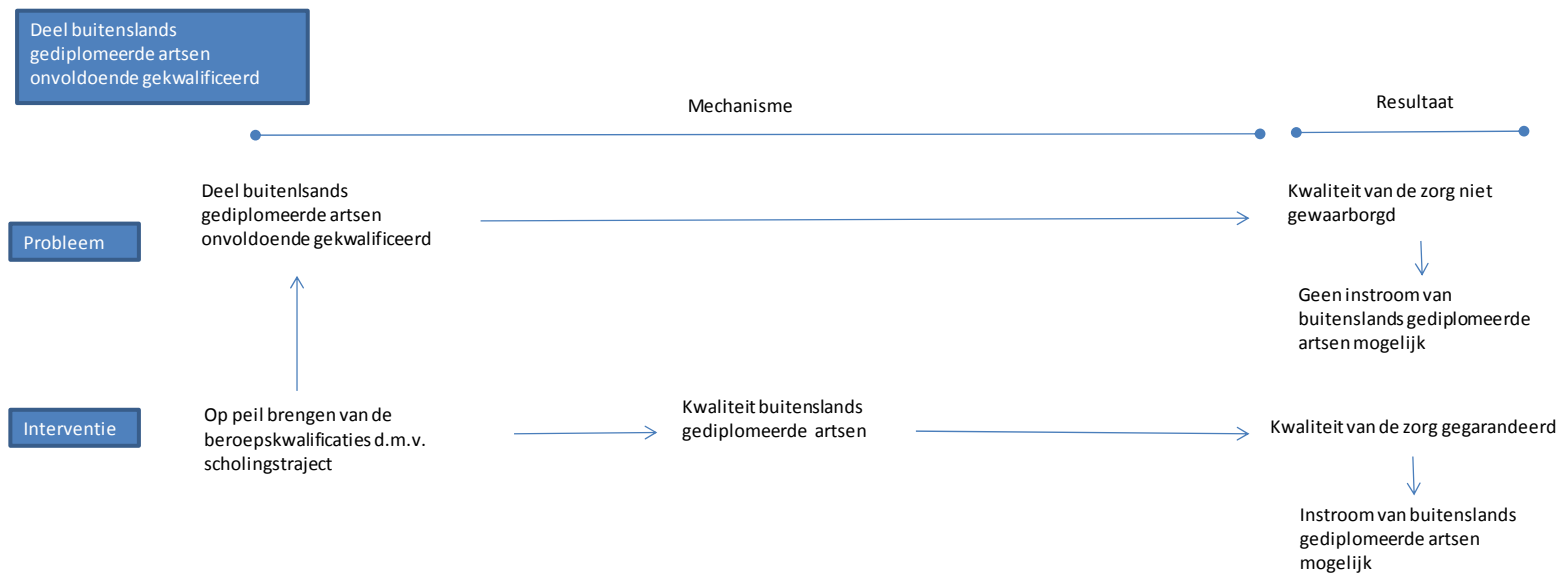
Deel buitenslands gediplomeerde artsen onvoldoende gekwalificeerd

Mechanisme

Resultaat

Probleem

Deel buitenlsands gediplomeerde artsen onvoldoende gekwalificeerd

Kwaliteit van de zorg niet gewaarborgd

Geen instroom van buitenslands gediplomeerde artsen mogelijk

Interventie

Op peil brengen van de beroepskwalificaties d.m.v. scholingstraject

Kwaliteit buitenslands gediplomeerde artsen

Kwaliteit van de zorg gegarandeerd

Instroom van buitenslands gediplomeerde artsen mogelijk